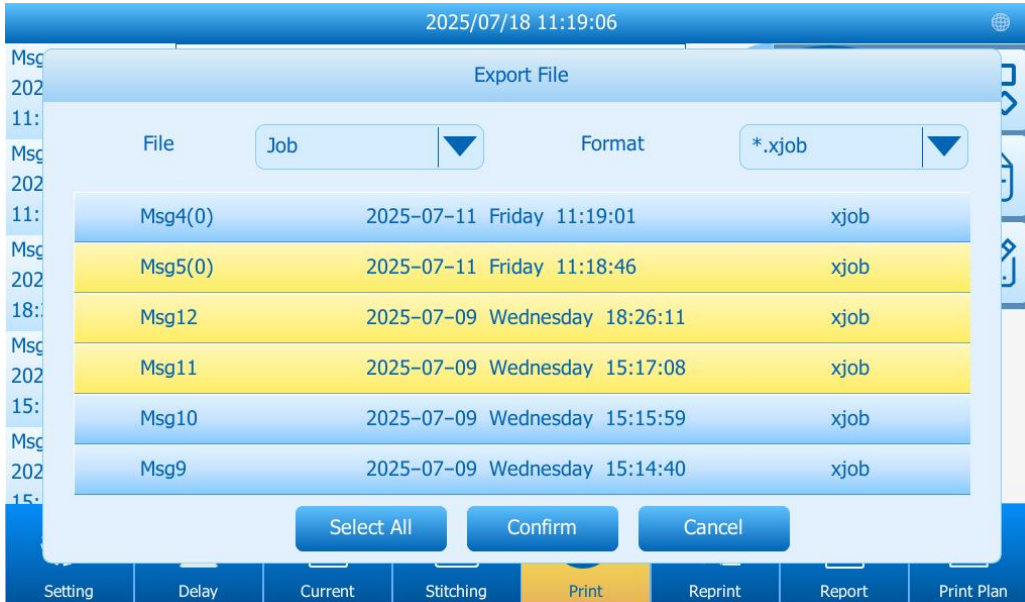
2025/07/18 11:19:06

Msg
202
11:
Msg
202
11:
Msg
202
18:
Msg
202
15:
Msg
202
15:

Export File

File | Job | Format | *.xjob

| Msg4(0) | 2025-07-11 Friday 11:19:01 | xjob |
|---|---|---|
| Msg5(0) | 2025-07-11 Friday 11:18:46 | xjob |
| Msg12 | 2025-07-09 Wednesday 18:26:11 | xjob |
| Msg11 | 2025-07-09 Wednesday 15:17:08 | xjob |
| Msg10 | 2025-07-09 Wednesday 15:15:59 | xjob |
| Msg9 | 2025-07-09 Wednesday 15:14:40 | xjob |

Select All Confirm Cancel

Setting Delay Current Stitching Print Reprint Report Print Plan